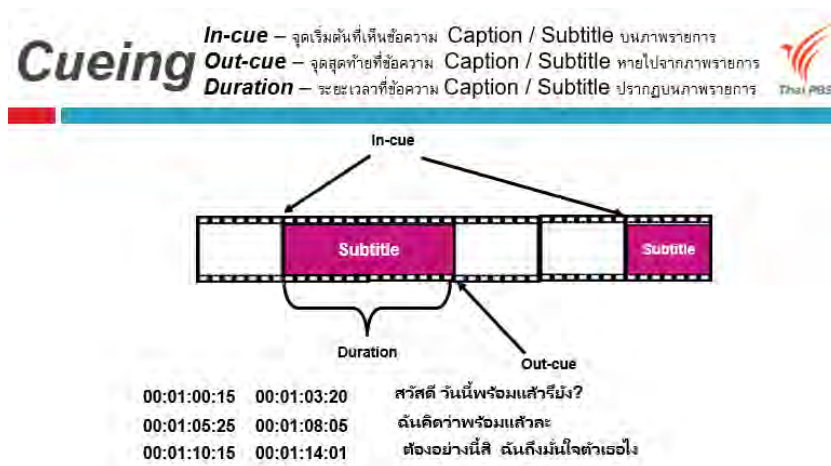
Cueing

In-cue – จุดเริ่มต้นที่เห็นข้อความ Caption / Subtitle บนภาพรายการ
Out-cue – จุดสุดท้ายที่ข้อความ Caption / Subtitle หายไปจากภาพรายการ
Duration – ระยะเวลาที่ข้อความ Caption / Subtitle ปรากฏบนภาพรายการ

Thai PBS

In-cue

Subtitle

Subtitle

Duration

Out-cue

00:01:00:15 00:01:03:20 สวัสดี วันนี้พร้อมแล้วรึยัง?
00:01:05:25 00:01:08:05 ฉันคิดว่าพร้อมแล้วละ
00:01:10:15 00:01:14:01 ต้องอย่างนี้สิ ฉันถึงมั่นใจตัวเธอไง